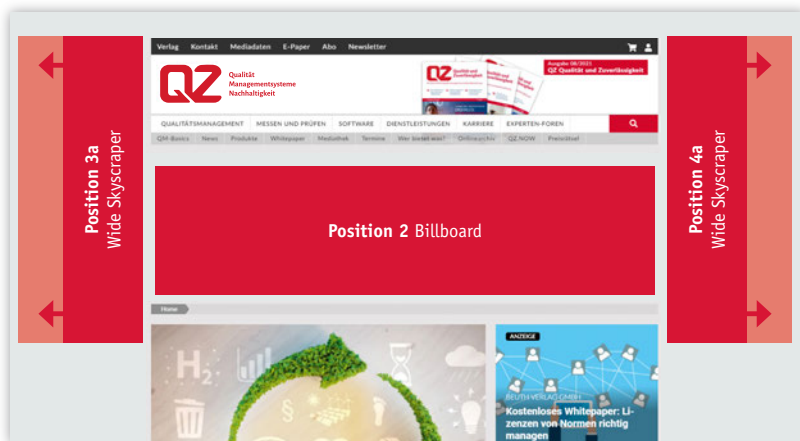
Verlag Kontakt Mediadaten E-Paper Abo Newsletter

QZ Qualität Managementsysteme Nachhaltigkeit

Ausgabe 08/2021
QZ Qualität und Zuverlässigkeit

QUALITÄTSMANAGEMENT MESSEN UND PRÜFEN SOFTWARE DIENSTLEISTUNGEN KARRIERE EXPERTEN-FOREN

QM-Basics News Produkte Whitepaper Mediathek Termine Wer liefert was? Onlinearchiv QZ.NOW Preisrätsel

Position 3a
Wide Skyscraper

Position 2 Billboard

Position 4a
Wide Skyscraper

Home

ANZEIGE

BEUTH VERLAG GMBH

Kostenloses Whitepaper: Lizenzen von Normen richtig managen